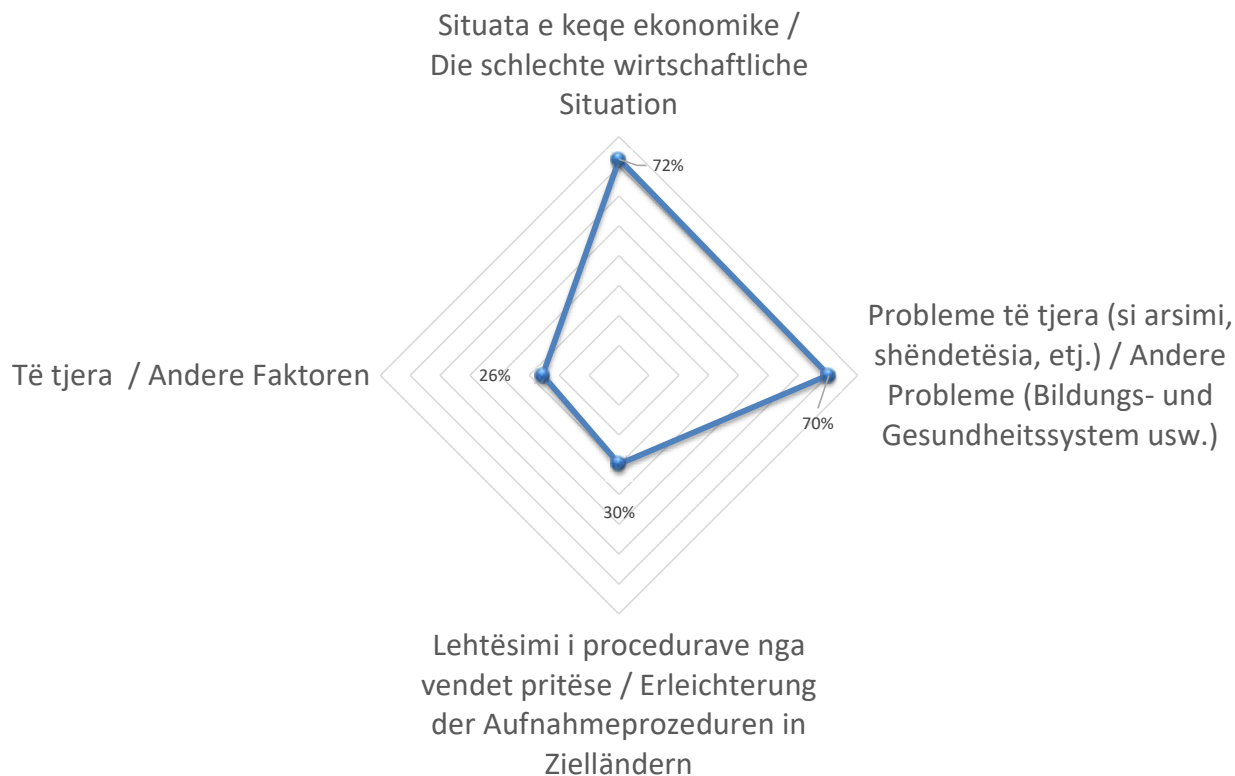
Situata e keqe ekonomike / Die schlechte wirtschaftliche Situation

72%

Të tjera / Andere Faktoren

26%

Probleme të tjera (si arsimi, shëndetësia, etj.) / Andere Probleme (Bildungs- und Gesundheitssystem usw.)

70%

30%

Lehtësimi i procedurave nga vendet pritëse / Erleichterung der Aufnahmeprozeduren in Zielländern